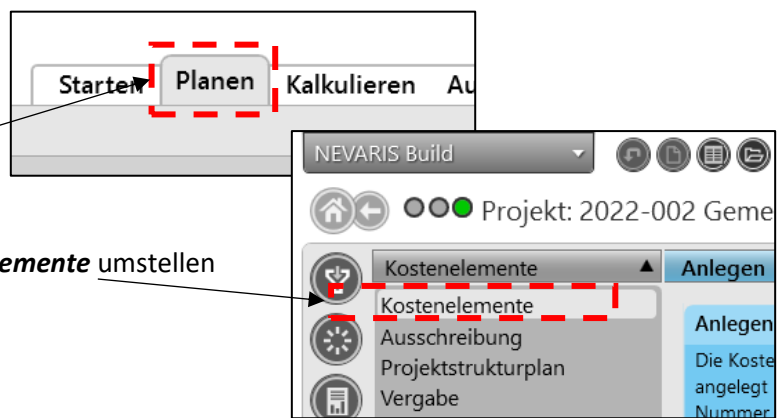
Starten Planen Kalkulieren Au

NEVARIS Build

Projekt: 2022-002 Geme

ementen umstellen

Kostenelemente

Anlegen

Kostenelemente
Ausschreibung
Projektstrukturplan
Vergabe

Anlegen

Die Koste
angelegt
Nummer